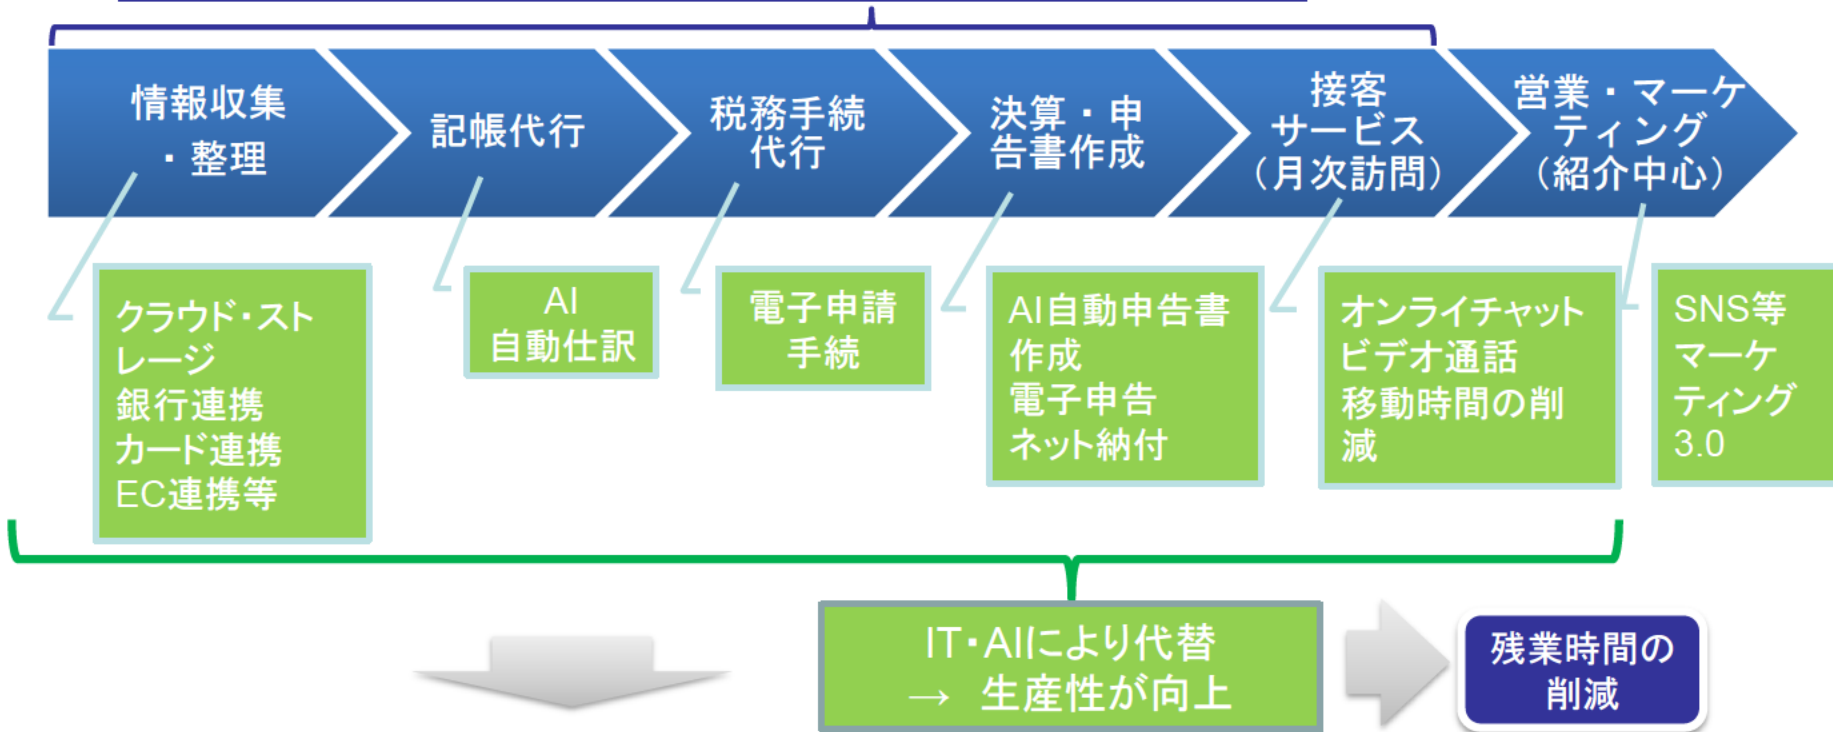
情報収集・整理

記帳代行

税務手続代行

決算・申告書作成

接客サービス（月次訪問）

営業・マーケティング（紹介中心）

クラウド・ストレージ
銀行連携
カード連携
EC連携等

AI
自動仕訳

電子申請
手続

AI自動申告書作成
電子申告
ネット納付

オンラインチャット
ビデオ通話
移動時間の削減

SNS等
マーケティング
3.0

IT・AIにより代替
→ 生産性が向上

残業時間の削減